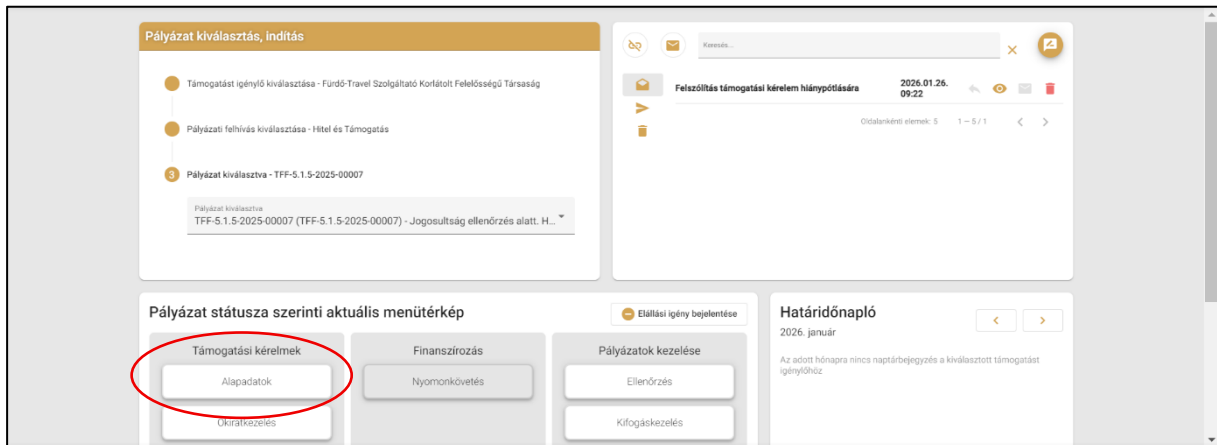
Pályázat kiválasztás, indítás

Támogatást igénylő kiválasztása - Fürdő-Travel Szolgáltató Korlátolt Felelősségű Társaság

Pályázati felhívás kiválasztása - Hitel és Támogatás

3 Pályázat kiválasztva - TFF-5.1.5-2025-00007

Pályázat kiválasztva
TFF-5.1.5-2025-00007 (TFF-5.1.5-2025-00007) - Jogosultság ellenőrzés alatt. H...

Keresés...

Felszólítás támogatási kérelem hiánypótlására 2026.01.26. 09:22

Oldalankénti elemek: 5 1 – 5 / 1

Pályázat státusza szerinti aktuális menütérkép

Elállási igény bejelentése

Támogatási kérelmek
Alapadatok
Okiratkezelés

Finanszírozás
Nyomonkövetés

Pályázatok kezelése
Ellenőrzés
Kifogáskezelés

Határidőnapló
2026. január

Az adott hónapra nincs naptárbejegyzés a kiválasztott támogatást igénylőhöz